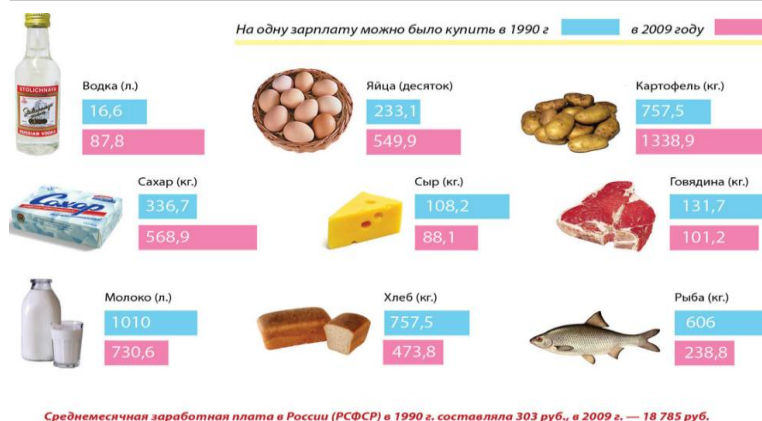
На одну зарплату можно было купить в 1990 г в 2009 году

STOLICHNAYA

Водка (л.)
16,6
87,8

Яйца (десяток)
233,1
549,9

Картофель (кг.)
757,5
1338,9

Сахар (кг.)
336,7
568,9

Сыр (кг.)
108,2
88,1

Говядина (кг.)
131,7
101,2

Молоко (л.)
1010
730,6

Хлеб (кг.)
757,5
473,8

Рыба (кг.)
606
238,8

Среднемесячная заработная плата в России (РСФСР) в 1990 г. составляла 303 руб., в 2009 г. — 18 785 руб.